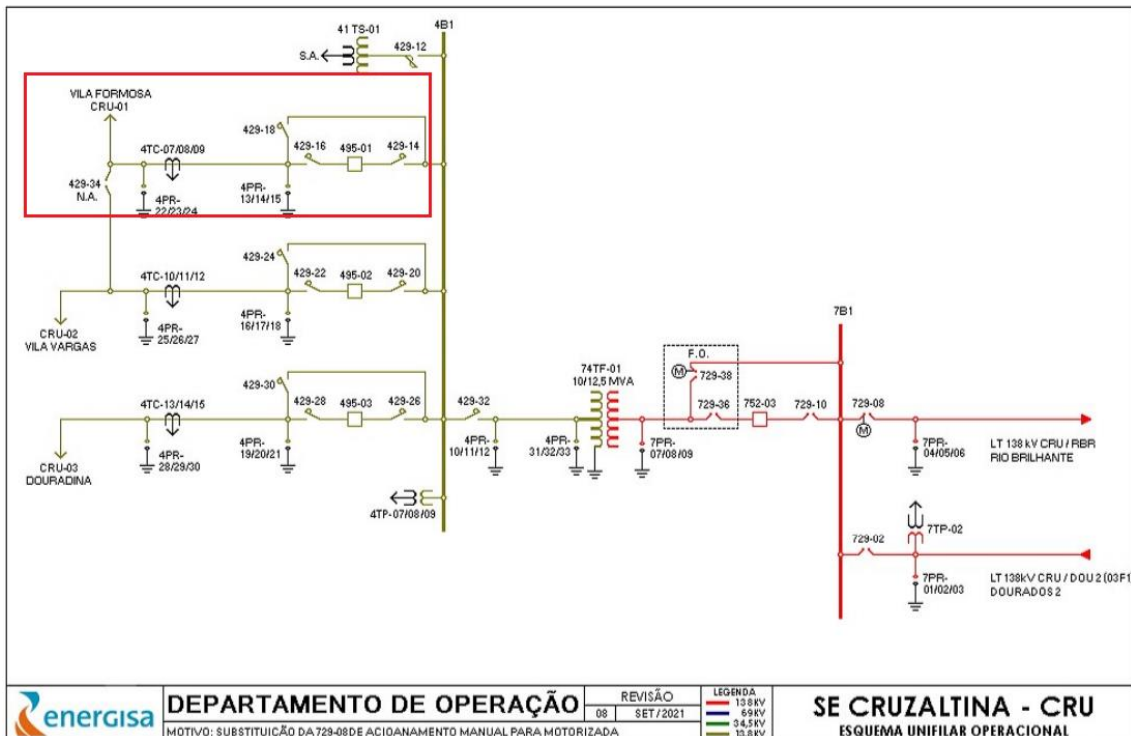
41 TS-01
4B1
S.A.
429-12
VILA FORMOSA
CRU-01
429-18
429-16
495-01
429-14
4TC-07/08/09
429-34
N.A.
4PR-22/23/24
4PR-13/14/15
429-24
429-22
495-02
429-20
4TC-10/11/12
CRU-02
VILA VARGAS
4PR-25/26/27
4PR-16/17/18
7B1
F.O.
74TF-01
10/12,5 MVA
729-38
429-30
429-28
495-03
429-26
429-32
729-36
752-03
729-10
729-08
4TC-13/14/15
4PR-10/11/12
4PR-31/32/33
7PR-07/08/09
7PR-04/05/06
LT 138 kV CRU / RBR
RIO BRILHANTE
CRU-03
DOURADINA
4PR-28/29/30
4PR-19/20/21
4TP-07/08/09
7TP-02
729-02
7PR-01/02/03
LT 138kV CRU / DOU 2 (03F1
DOURADOS 2

energisa
DEPARTAMENTO DE OPERAÇÃO
REVISÃO
08
SET / 2021
LEGENDA
138KV
69KV
34,5KV
13,8KV
SE CRUZALTINA - CRU
ESQUEMA UNIFILAR OPERACIONAL
MOTIVO: SUBSTITUIÇÃO DA 729-08 DE ACIONAMENTO MANUAL PARA MOTORIZADA